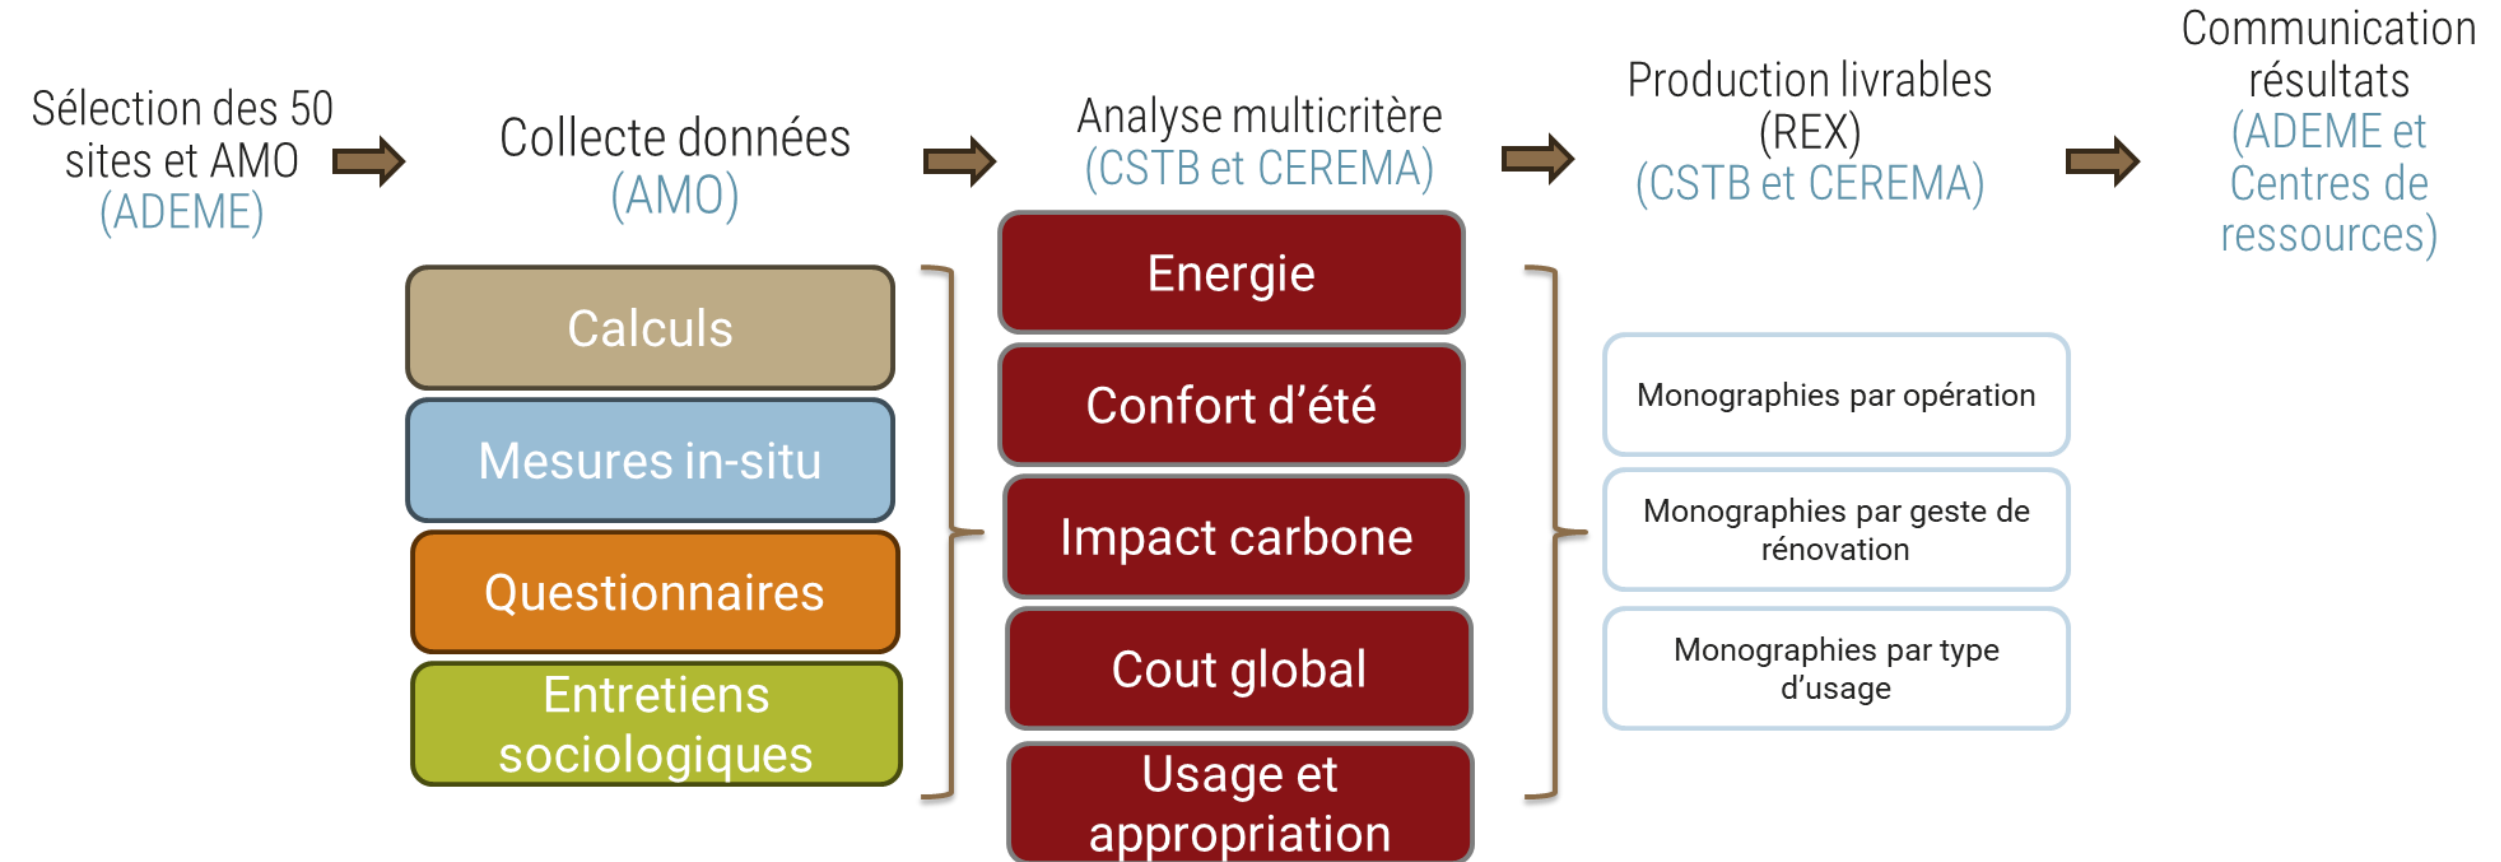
Sélection des 50 sites et AMO (ADEME)

Collecte données (AMO)

Analyse multicritère (CSTB et CEREMA)

Production livrables (REX) (CSTB et CEREMA)

Communication résultats (ADEME et Centres de ressources)

Calculs

Mesures in-situ

Questionnaires

Entretiens sociologiques

Energie

Confort d'été

Impact carbone

Cout global

Usage et appropriation

Monographies par opération

Monographies par geste de rénovation

Monographies par type d'usage